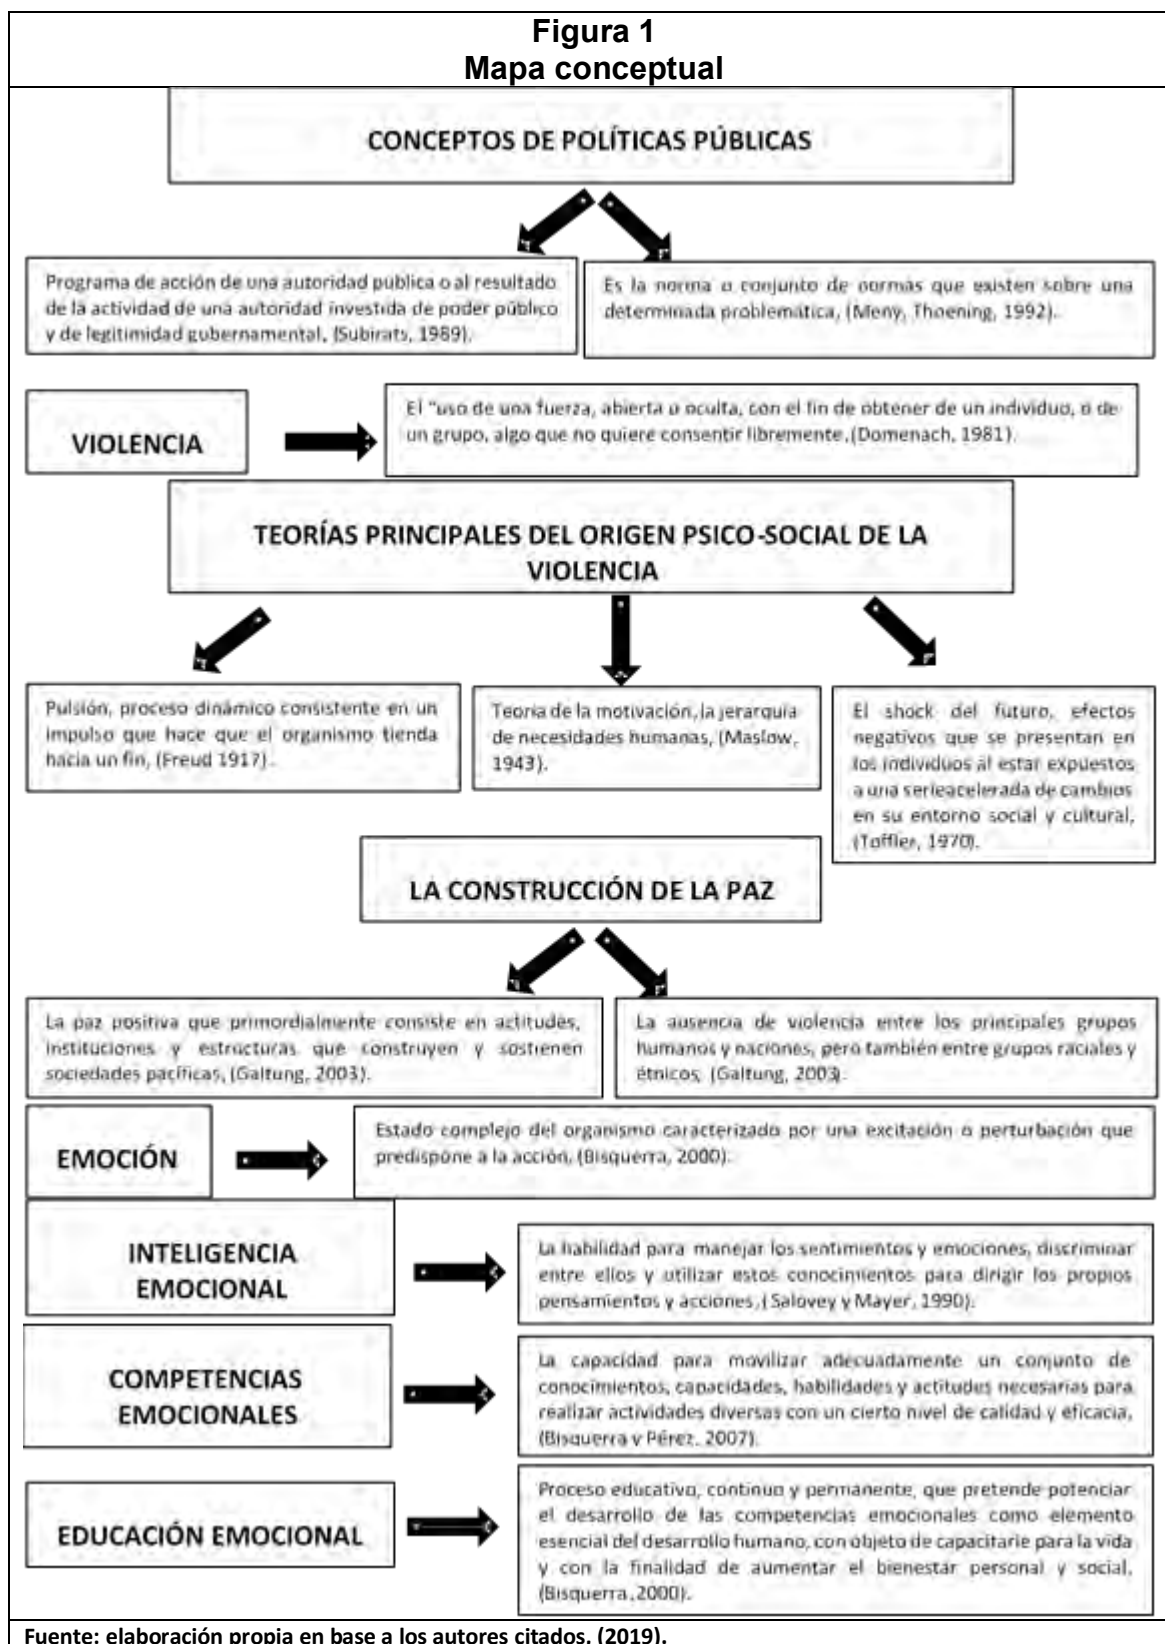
**Figura 1**
**Mapa conceptual**

CONCEPTOS DE POLÍTICAS PÚBLICAS

Programa de acción de una autoridad pública o al resultado de la actividad de una autoridad investida de poder público y de legitimidad gubernamental, (Subirats, 1989).

Es la norma o conjunto de normas que existen sobre una determinada problemática, (Meny, Thoening, 1992).

VIOLENCIA

El "uso de una fuerza, abierta u oculta, con el fin de obtener de un individuo, o de un grupo, algo que no quiere consentir libremente.(Domenach, 1981).

TEORÍAS PRINCIPALES DEL ORIGEN PSICO-SOCIAL DE LA VIOLENCIA

Pulsión, proceso dinámico consistente en un impulso que hace que el organismo tienda hacia un fin, (Freud 1917).

Teoría de la motivación, la jerarquía de necesidades humanas, (Maslow, 1943).

El shock del futuro, efectos negativos que se presentan en los individuos al estar expuestos a una serieacelerada de cambios en su entorno social y cultural, (Toffler, 1970).

LA CONSTRUCCIÓN DE LA PAZ

La paz positiva que primordialmente consiste en actitudes, instituciones y estructuras que construyen y sostienen sociedades pacíficas, (Galtung, 2003).

La ausencia de violencia entre los principales grupos humanos y naciones, pero también entre grupos raciales y étnicos, (Galtung, 2003).

EMOCIÓN

Estado complejo del organismo caracterizado por una excitación o perturbación que predispone a la acción, (Bisquerra, 2000).

INTELIGENCIA EMOCIONAL

La habilidad para manejar los sentimientos y emociones, discriminar entre ellos y utilizar estos conocimientos para dirigir los propios pensamientos y acciones, (Salovey y Mayer, 1990).

COMPETENCIAS EMOCIONALES

La capacidad para movilizar adecuadamente un conjunto de conocimientos, capacidades, habilidades y actitudes necesarias para realizar actividades diversas con un cierto nivel de calidad y eficacia, (Bisquerra y Pérez, 2007).

EDUCACIÓN EMOCIONAL

Proceso educativo, continuo y permanente, que pretende potenciar el desarrollo de las competencias emocionales como elemento esencial del desarrollo humano, con objeto de capacitarle para la vida y con la finalidad de aumentar el bienestar personal y social, (Bisquerra,2000).

**Fuente: elaboración propia en base a los autores citados, (2019).**